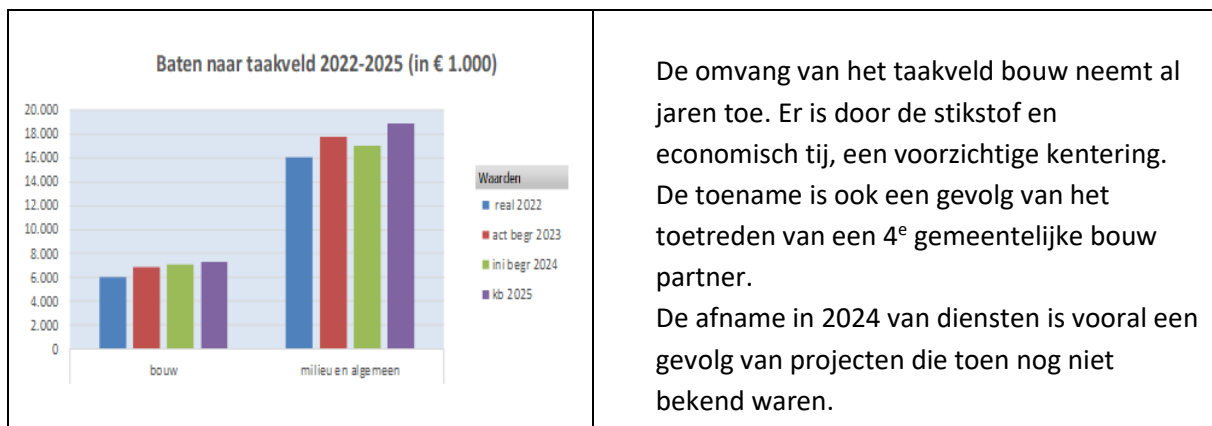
Baten naar taakveld 2022-2025 (in € 1.000)

20.000
18.000
16.000
14.000
12.000
10.000
8.000
6.000
4.000
2.000
0

bouw
milieu en algemeen

Waarden
real 2022
act begr 2023
ini begr 2024
kb 2025

De omvang van het taakveld bouw neemt al jaren toe. Er is door de stikstof en economisch tij, een voorzichtige kentering. De toename is ook een gevolg van het toetreden van een 4$^{e}$ gemeentelijke bouw partner.
De afname in 2024 van diensten is vooral een gevolg van projecten die toen nog niet bekend waren.